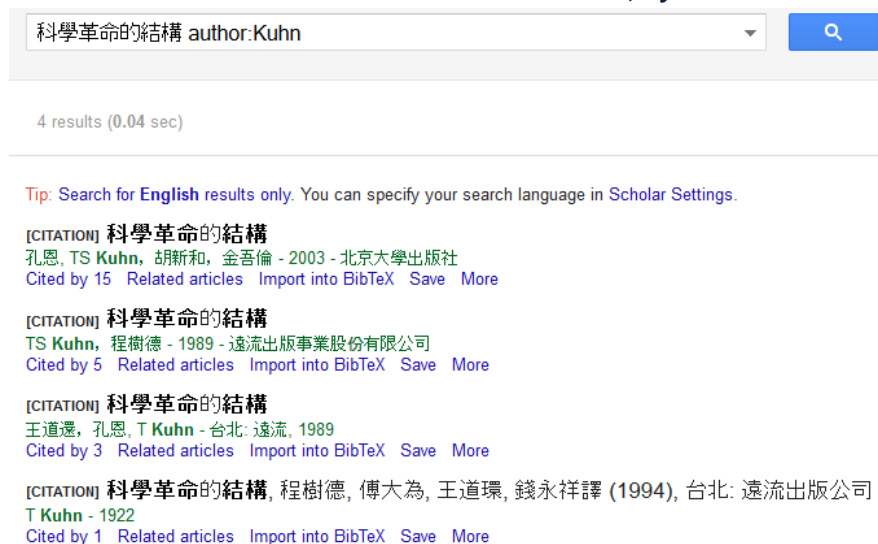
科學革命的結構 author:Kuhn

4 results (0.04 sec)

Tip: Search for English results only. You can specify your search language in Scholar Settings.

[CITATION] 科學革命的結構
孔恩, TS Kuhn，胡新和，金吾倫 - 2003 - 北京大學出版社
Cited by 15 Related articles Import into BibTeX Save More

[CITATION] 科學革命的結構
TS Kuhn，程樹德 - 1989 - 遠流出版事業股份有限公司
Cited by 5 Related articles Import into BibTeX Save More

[CITATION] 科學革命的結構
王道還，孔恩，T Kuhn - 台北: 遠流, 1989
Cited by 3 Related articles Import into BibTeX Save More

[CITATION] 科學革命的結構, 程樹德, 傅大為, 王道環, 錢永祥譯 (1994), 台北: 遠流出版公司
T Kuhn - 1922
Cited by 1 Related articles Import into BibTeX Save More